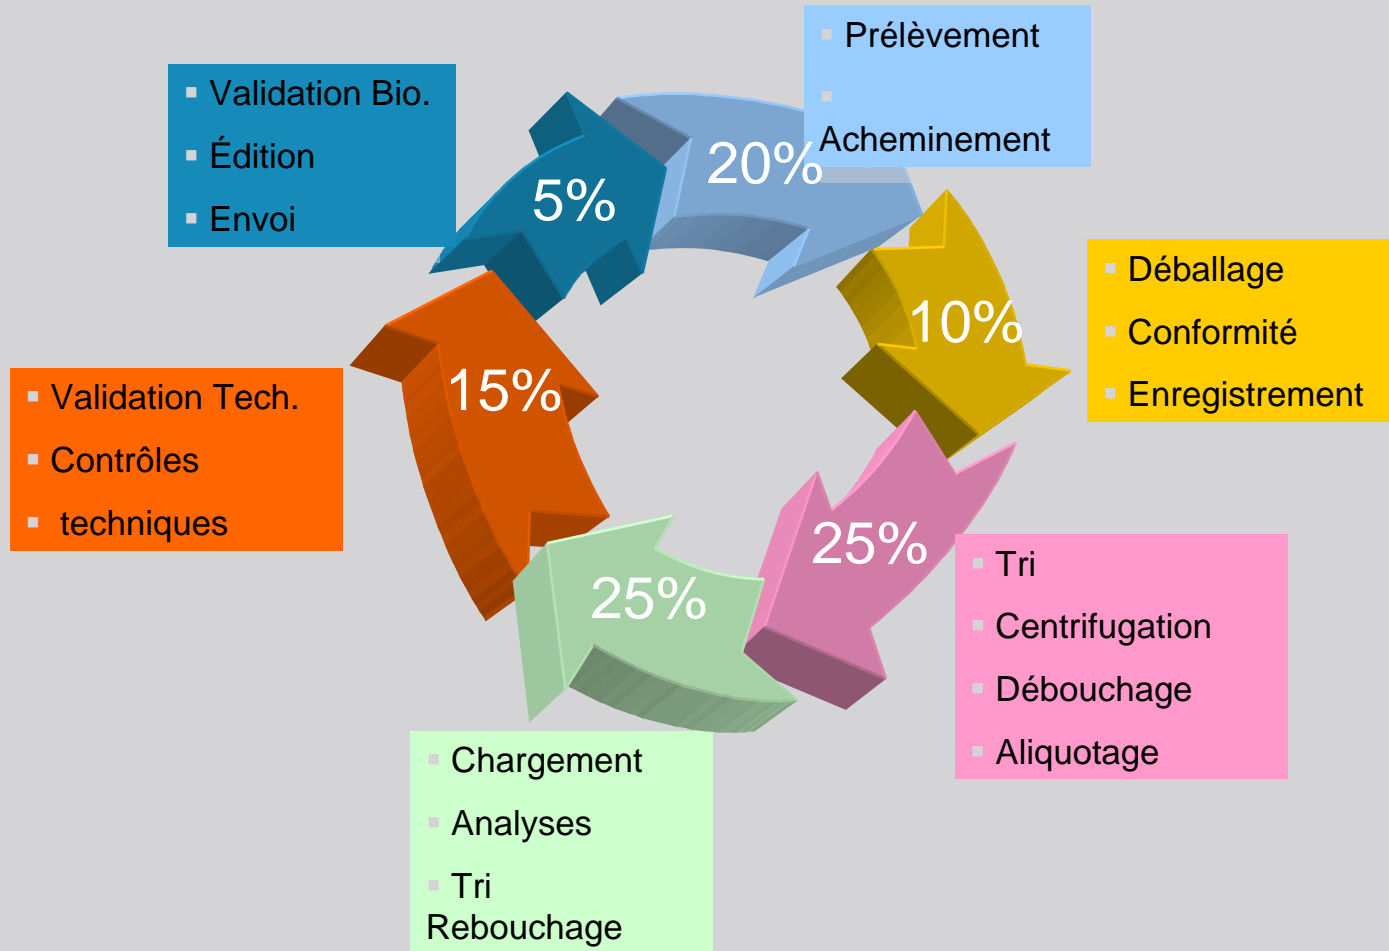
Prélèvement

Acheminement

20%

Validation Bio.

Édition

Envoi

5%

10%

Déballage

Conformité

Enregistrement

15%

Validation Tech.

Contrôles

techniques

25%

Tri

Centrifugation

Débouchage

Aliquotage

25%

Chargement

Analyses

Tri Rebouchage